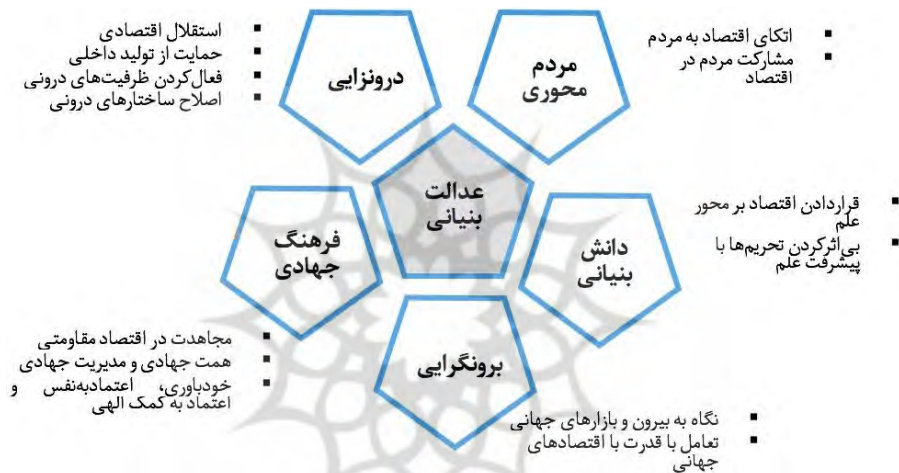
▪ استقلال اقتصادی
▪ حمایت از تولید داخلی
▪ فعال‌کردن ظرفیت‌های درونی
▪ اصلاح ساختارهای درونی

درونزایی

مردم محوری

▪ اتکای اقتصاد به مردم
▪ مشارکت مردم در اقتصاد

عدالت بنیانی

فرهنگ جهادی

دانش بنیانی

▪ قراردادن اقتصاد بر محور علم
▪ بی‌اثرکردن تحریم‌ها با پیشرفت علم

▪ مجاهدت در اقتصاد مقاومتی
▪ همت جهادی و مدیریت جهادی
▪ خودباوری، اعتمادبه‌نفس و اعتماد به کمک الهی

برونگرایی

▪ نگاه به بیرون و بازارهای جهانی
▪ تعامل با قدرت با اقتصادهای جهانی